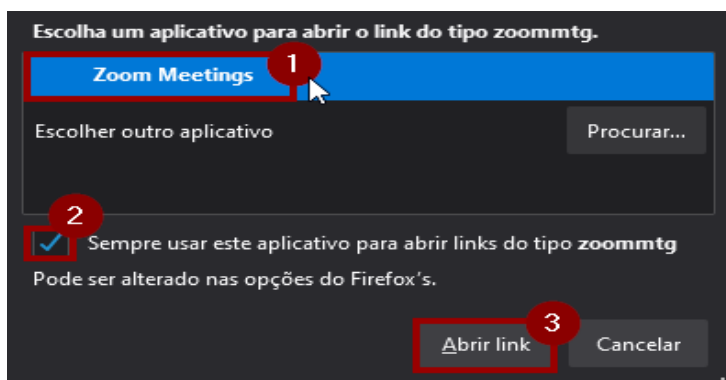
Escolha um aplicativo para abrir o link do tipo zoommtg.

Zoom Meetings

1

Escolher outro aplicativo

Procurar...

2

Sempre usar este aplicativo para abrir links do tipo **zoommtg**

Pode ser alterado nas opções do Firefox's.

3

Abrir link

Cancelar